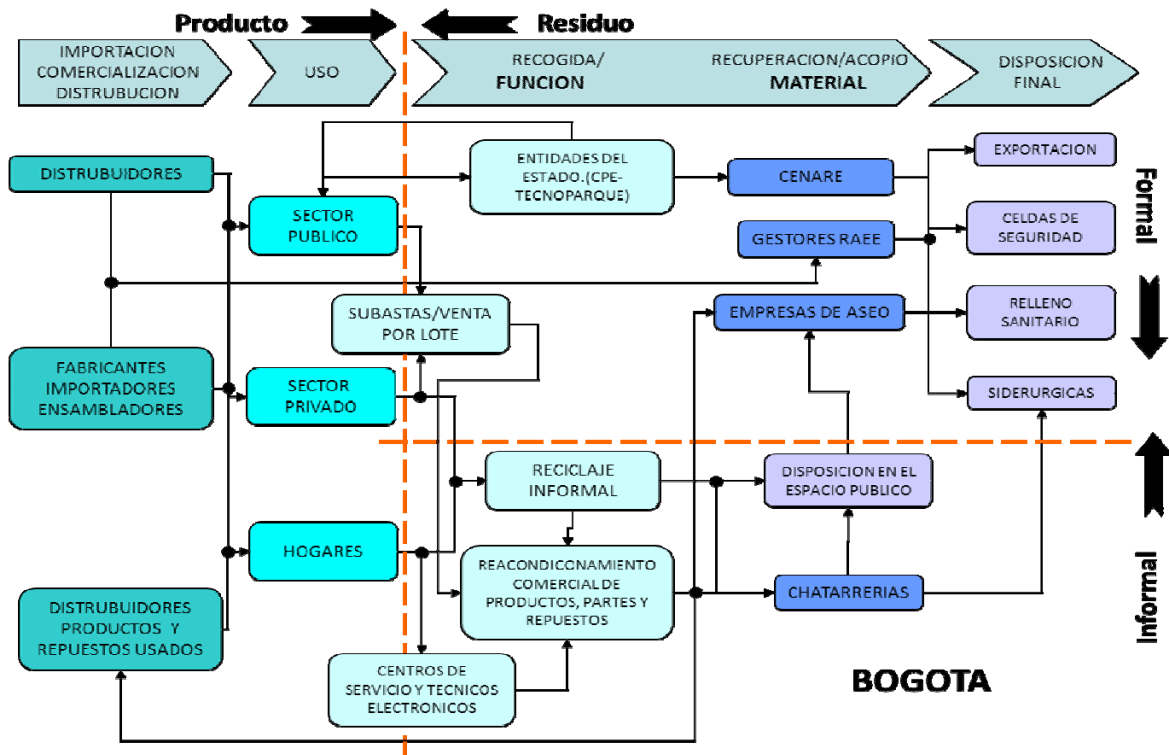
Producto

Residuo

IMPORTACION COMERCIALIZACION DISTRUBUCION

USO

RECOGIDA/ FUNCION

RECUPERACION/ACOPIO MATERIAL

DISPOSICION FINAL

DISTRUBUIDORES

SECTOR PUBLICO

ENTIDADES DEL ESTADO.(CPE-TECNOPARQUE)

CENARE

EXPORTACION

Formal

GESTORES RAEE

CELDAS DE SEGURIDAD

SUBASTAS/VENTA POR LOTE

EMPRESAS DE ASEO

RELLENO SANITARIO

FABRICANTES IMPORTADORES ENSAMBLADORES

SECTOR PRIVADO

SIDERURGICAS

RECICLAJE INFORMAL

DISPOSICION EN EL ESPACIO PUBLICO

HOGARES

REACONDICONAMIENTO COMERCIAL DE PRODUCTOS, PARTES Y REPUESTOS

Informal

DISTRUBUIDORES PRODUCTOS Y REPUESTOS USADOS

CHATARRERIAS

CENTROS DE SERVICIO Y TECNICOS ELECTRONICOS

BOGOTA